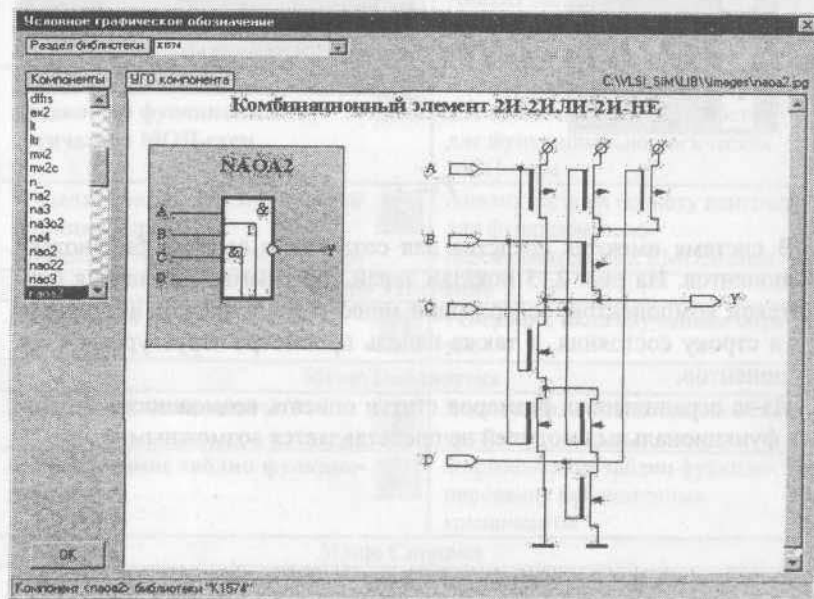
Условное графическое обозначение

Раздел библиотеки К1574

Компоненты

УГО компонента

C:\VLSI_SIM\LIB\Images\naoa2.jpg

Комбинационный элемент 2И-2ИЛИ-2И-НЕ

dffs
ex2
li
lr
mx2
mx2c
n_
na2
na3
na3o2
na4
nao2
nao22
nao3
naoa2

NAOA2

A
B
C
D
&
1
&
Y

A
B
C
D
Y

OK

Компонент «naoa2» библиотеки "К1574"